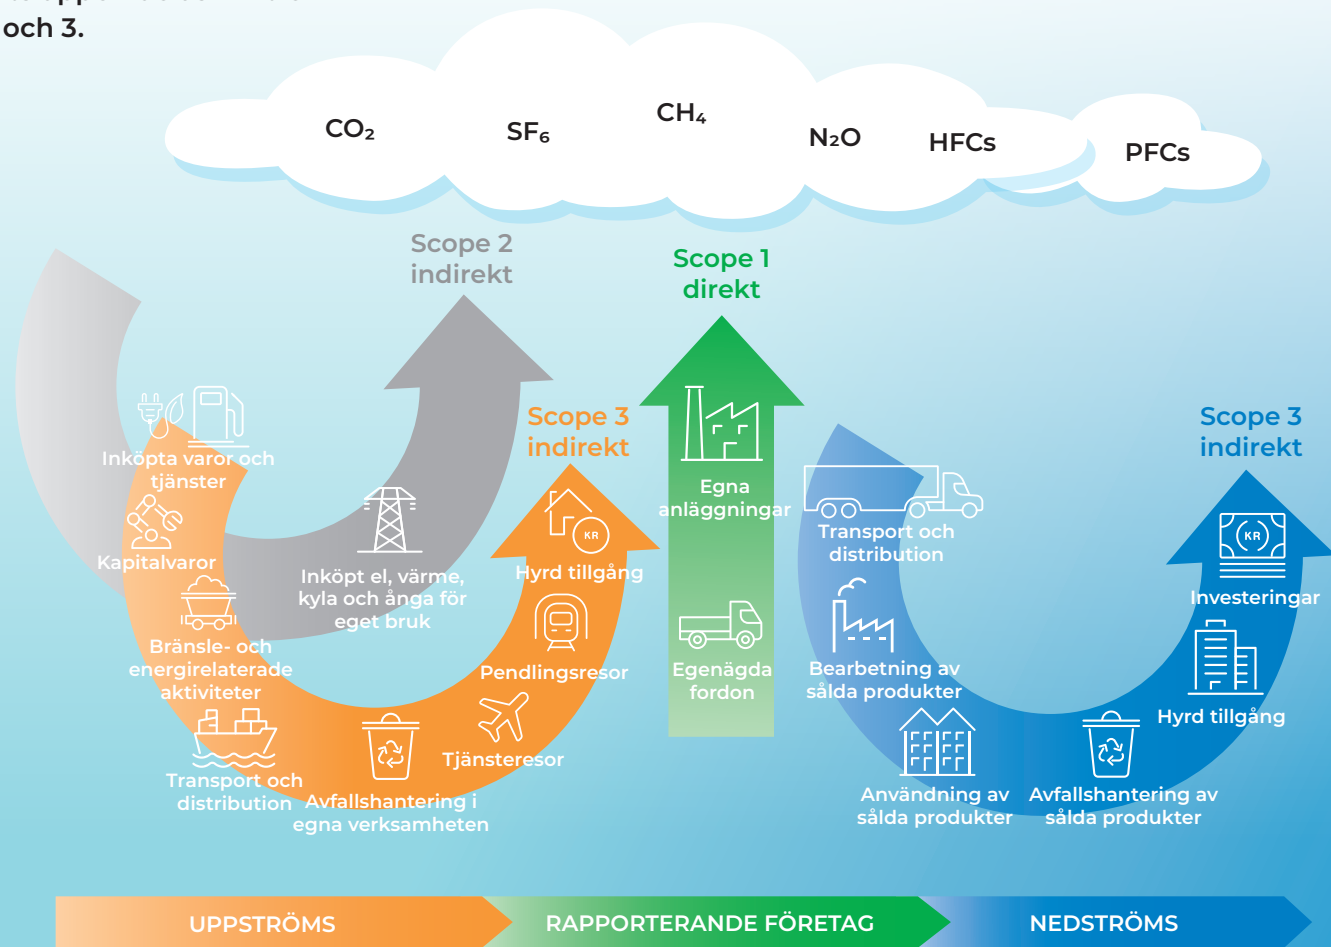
och 3.

$CO_2$ $SF_6$ $CH_4$ $N_2O$ HFCs PFCs

Scope 2 indirekt

Scope 1 direkt

Scope 3 indirekt

Scope 3 indirekt

Inköpta varor och tjänster

Kapitalvaror

Bränsle- och energirelaterade aktiviteter

Transport och distribution

Avfallshantering i egna verksamheten

Tjänsteresor

Pendlingsresor

Hyrd tillgång

KR

Inköpt el, värme, kyla och ånga för eget bruk

Egna anläggningar

Egenägda fordon

Transport och distribution

Bearbetning av sålda produkter

Användning av sålda produkter

Avfallshantering av sålda produkter

Hyrd tillgång

Investeringar

KR

UPPSTRÖMS

RAPPORTERANDE FÖRETAG

NEDSTRÖMS